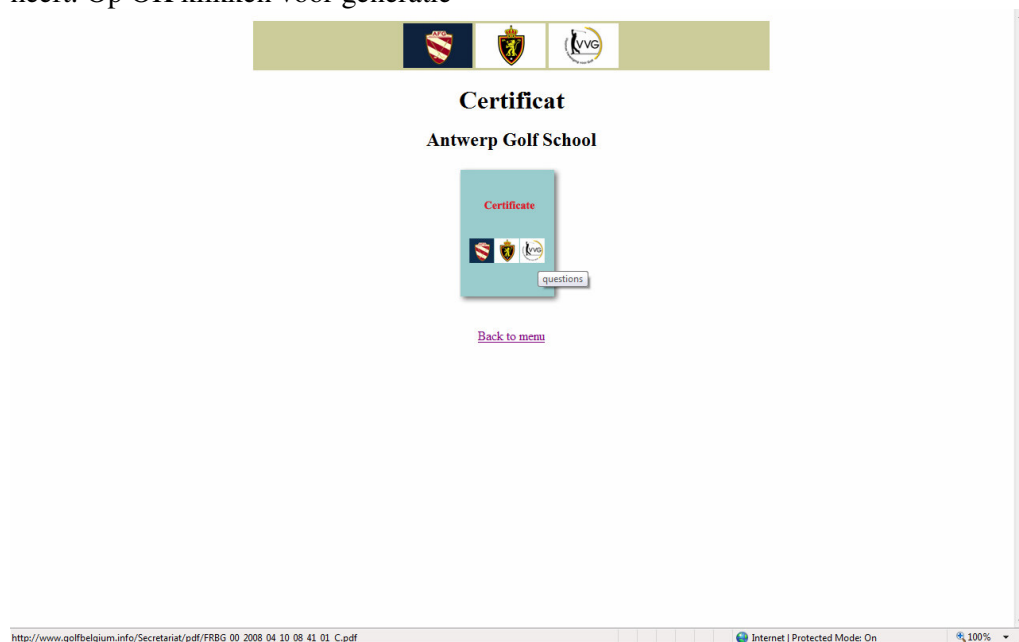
heeft. Op OK klikken voor generatie

AFG

VVG

Certificat

Antwerp Golf School

Certificate

VVG

questions

Back to menu

http://www.golfbelgium.info/Secretariat/pdf/FRBG 00 2008 04 10 08 41 01 C.pdf

Internet | Protected Mode: On

100%